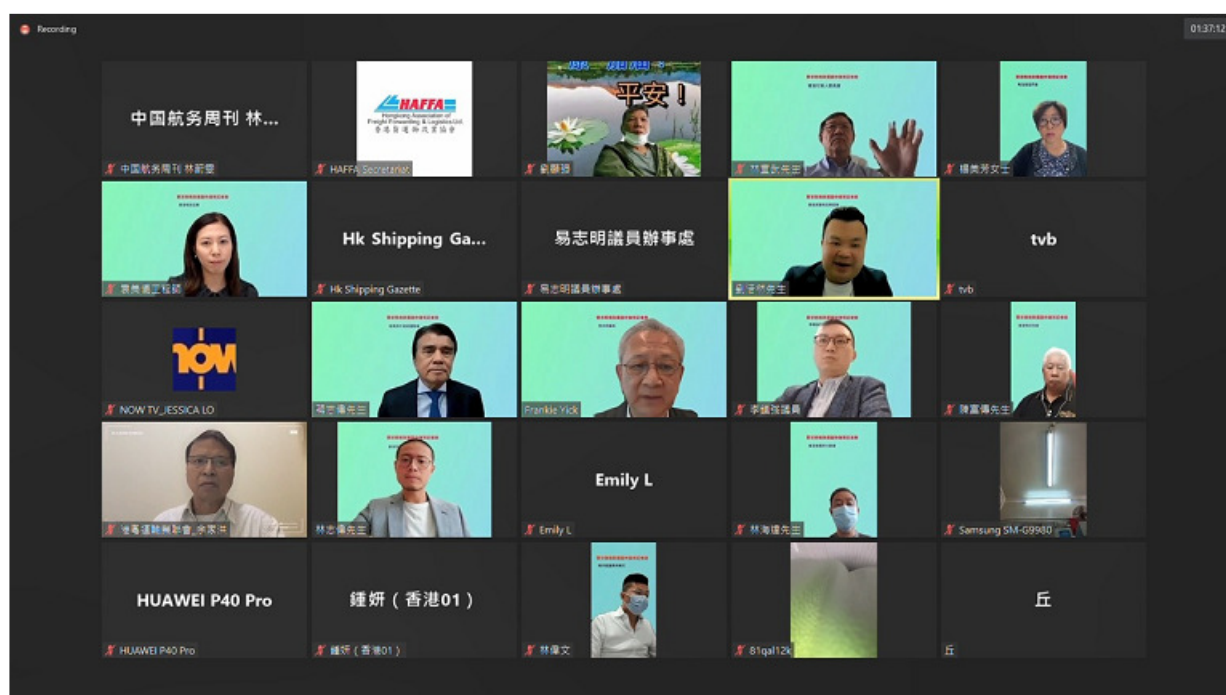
Recording

01:37:12

中国航务周刊 林...

中国航务周刊 林新雯

HAFFA
Hongkong Association of Freight Forwarding & Logistics Ltd.
香港貨運物流業協會

HAFFA Secretariat

平安！

劉振强

林寶欽先生

楊美芳女士

袁美儀工程師

Hk Shipping Ga...

Hk Shipping Gazette

易志明議員辦事處

易志明議員辦事處

劉洛明先生

tvb

tvb

NOW

NOW TV_JESSICA LO

蔣志偉先生

Frankie Yick

李鎮強議員

陳富偉先生

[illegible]

林志偉先生

Emily L

Emily L

林海達先生

Samsung SM-G9980

HUAWEI P40 Pro

HUAWEI P40 Pro

鍾妍（香港01）

鍾妍（香港01）

林偉文

81qal12k

丘

丘